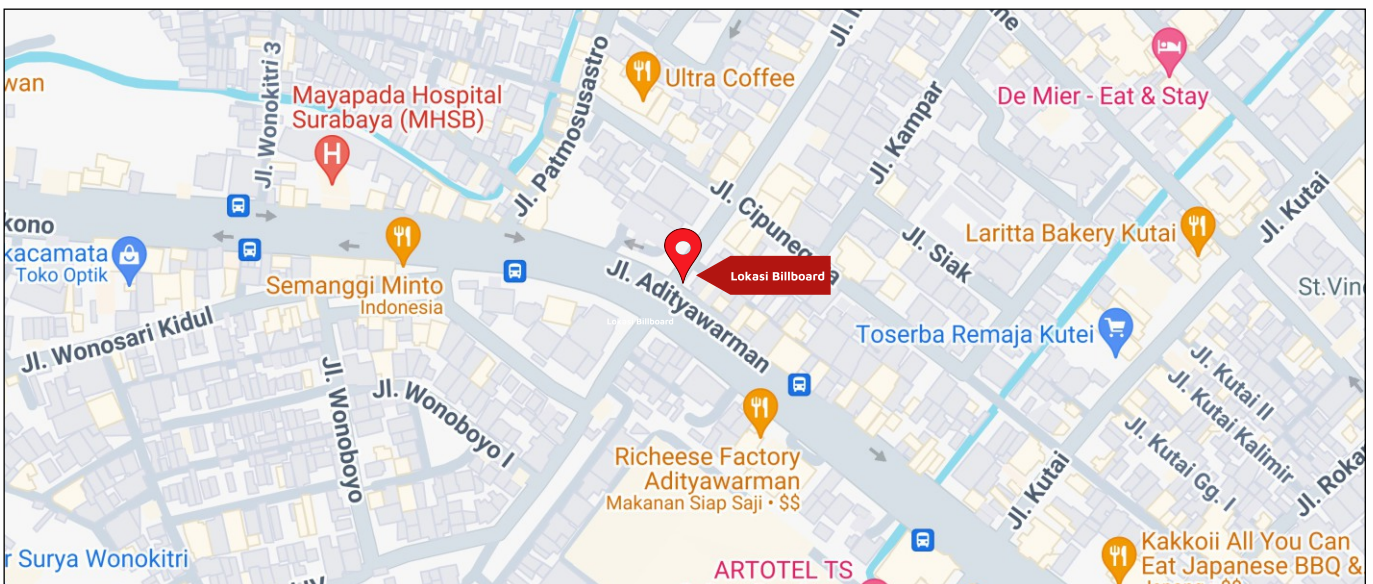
wan
Jl. Wonokitri 3
Mayapada Hospital Surabaya (MHSB)
Jl. Patmosusastro
Ultra Coffee
Jl. I
ne
De Mier - Eat & Stay
Jl. Kampar
Jl. Cipunegara
kono
kacamata
Toko Optik
Semanggi Minto
Indonesia
Lokasi Billboard
Jl. Adityawarman
Jl. Siak
Laritta Bakery Kutai
Jl. Kutai
St.Vinc
Toserba Remaja Kutei
Jl. Wonosari Kidul
Jl. Wonoboyo
Jl. Wonoboyo I
Richeese Factory Adityawarman
Makanan Siap Saji • $$
Jl. Kutai II
Jl. Kutai Kalimir
Jl. Kutai Gg. I
Jl. Kutai
Jl. Roka
Kakkoii All You Can Eat Japanese BBQ &
ARTOTEL TS
r Surya Wonokitri